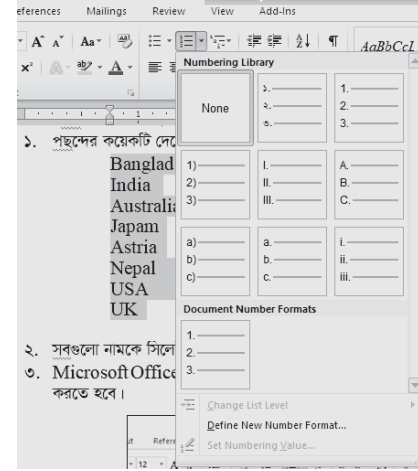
eferences Mailings Review View Add-Ins

AaBbCcI

Numbering Library

None

১. ——
২. ——
৩. ——

1. ——
2. ——
3. ——

1) ——
2) ——
3) ——

I. ——
II. ——
III. ——

A. ——
B. ——
C. ——

a) ——
b) ——
c) ——

a. ——
b. ——
c. ——

i. ——
ii. ——
iii. ——

Document Number Formats

1. ——
2. ——
3. ——

Change List Level
Define New Number Format...
Set Numbering Value...

১. পছন্দের কয়েকটি দে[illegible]

Banglad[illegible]
India
Australi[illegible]
Japam
Astria
Nepal
USA
UK

২. সবগুলো নামকে সিলে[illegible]

৩. Microsoft Office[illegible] করতে হবে।

Refere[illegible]
12